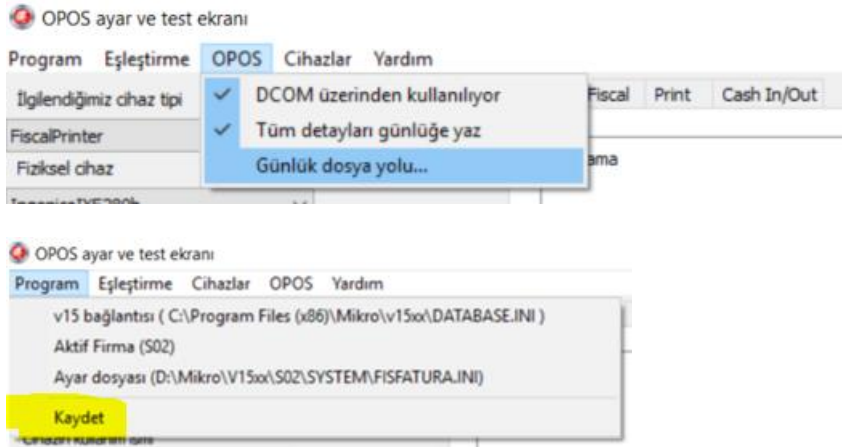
OPOS ayar ve test ekranı

Program Eşleştirme OPOS Cihazlar Yardım

İlgilendiğimiz cihaz tipi

DCOM üzerinden kullanılıyor

Tüm detayları günlüğe yaz

Günlük dosya yolu...

Fiscal Print Cash In/Out

FiscalPrinter

Fiziksel cihaz

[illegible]ama

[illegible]

OPOS ayar ve test ekranı

Program Eşleştirme Cihazlar OPOS Yardım

v15 bağlantısı ( C:\Program Files (x86)\Mikro\v15xx\DATABASE.INI )

Aktif Firma (S02)

Ayar dosyası (D:\Mikro\V15xx\S02\SYSTEM\FISFATURA.INI)

Kaydet

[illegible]